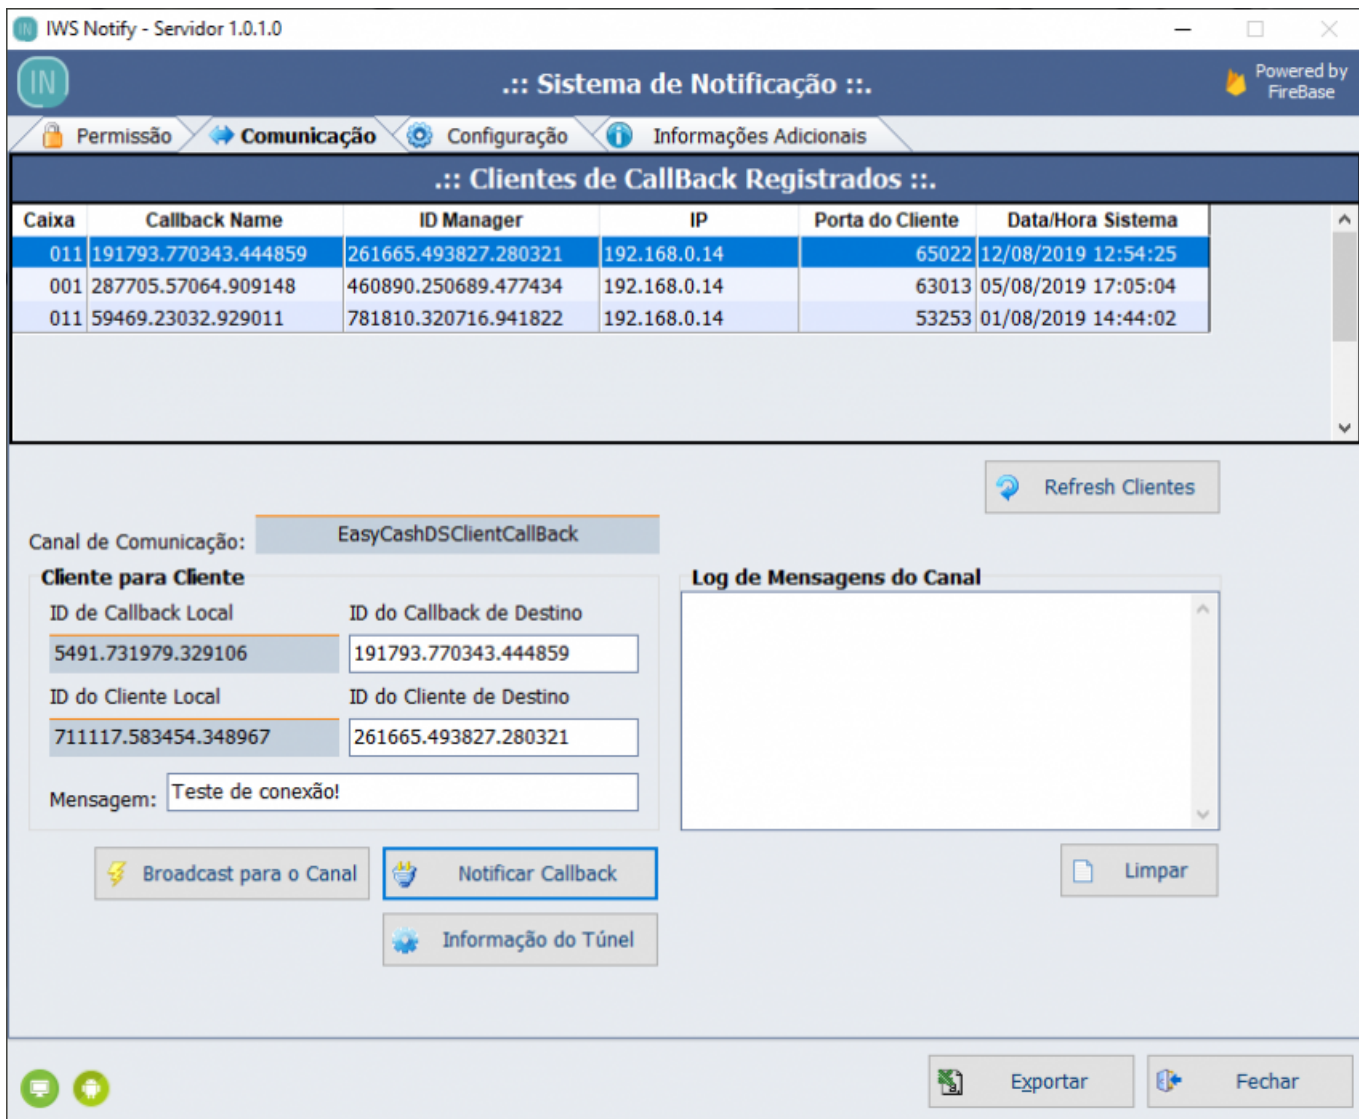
IWS Notify - Servidor 1.0.1.0

IN

.:: Sistema de Notificação ::.

Powered by FireBase

Permissão | Comunicação | Configuração | Informações Adicionais

.:: Clientes de CallBack Registrados ::.

| Caixa | Callback Name | ID Manager | IP | Porta do Cliente | Data/Hora Sistema |
|---|---|---|---|---|---|
| 011 | 191793.770343.444859 | 261665.493827.280321 | 192.168.0.14 | 65022 | 12/08/2019 12:54:25 |
| 001 | 287705.57064.909148 | 460890.250689.477434 | 192.168.0.14 | 63013 | 05/08/2019 17:05:04 |
| 011 | 59469.23032.929011 | 781810.320716.941822 | 192.168.0.14 | 53253 | 01/08/2019 14:44:02 |

Refresh Clientes

Canal de Comunicação: EasyCashDSClientCallBack

Cliente para Cliente

ID de Callback Local
5491.731979.329106

ID do Callback de Destino
191793.770343.444859

ID do Cliente Local
711117.583454.348967

ID do Cliente de Destino
261665.493827.280321

Mensagem: Teste de conexão!

Log de Mensagens do Canal

Broadcast para o Canal

Notificar Callback

Informação do Túnel

Limpar

Exportar

Fechar